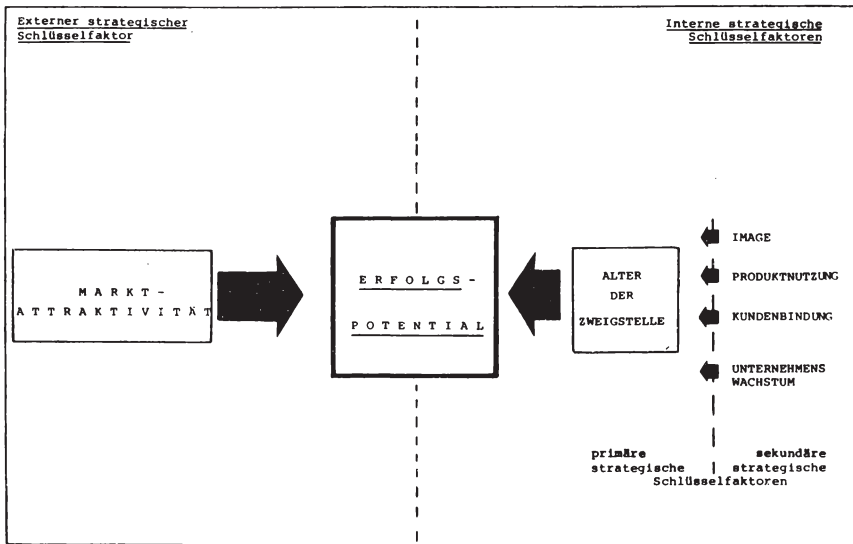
Externer strategischer Schlüsselfaktor

Interne strategische Schlüsselfaktoren

MARKT-ATTRAKTIVITÄT

ERFOLGS-POTENTIAL

ALTER DER ZWEIGSTELLE

IMAGE

PRODUKTNUTZUNG

KUNDENBINDUNG

UNTERNEHMENS WACHSTUM

primäre strategische

sekundäre strategische

Schlüsselfaktoren